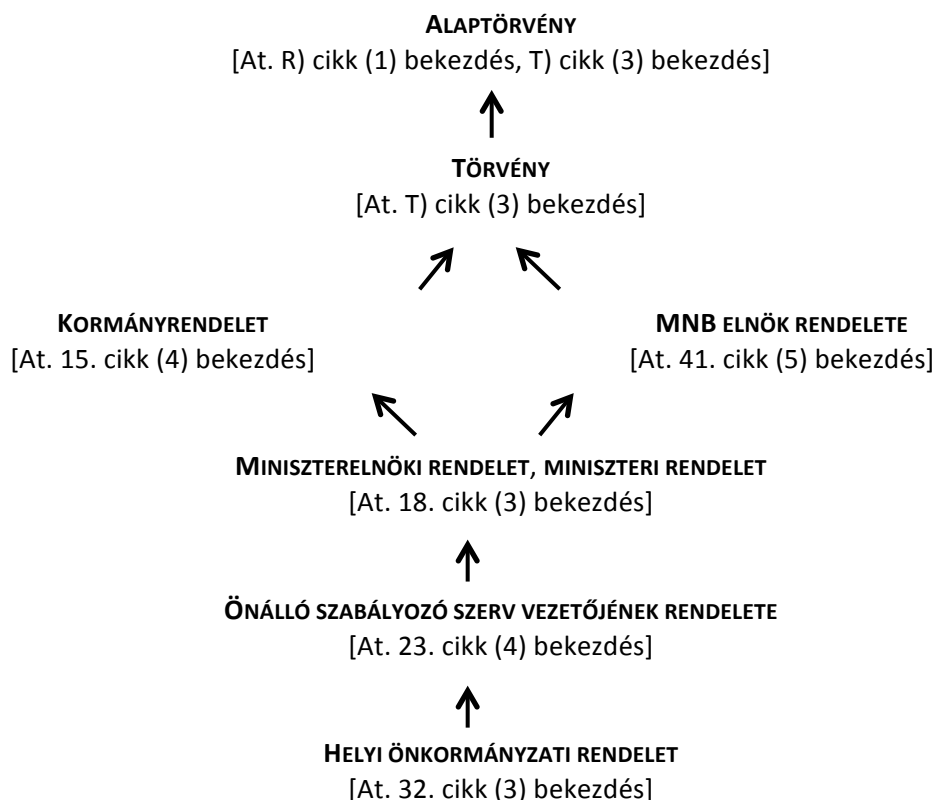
ALAPTÖRVÉNY
[At. R) cikk (1) bekezdés, T) cikk (3) bekezdés]

TÖRVÉNY
[At. T) cikk (3) bekezdés]

KORMÁNYRENDELET
[At. 15. cikk (4) bekezdés]

MNB ELNÖK RENDELETE
[At. 41. cikk (5) bekezdés]

MINISZTERELNÖKI RENDELET, MINISZTERI RENDELET
[At. 18. cikk (3) bekezdés]

ÖNÁLLÓ SZABÁLYOZÓ SZERV VEZETŐJÉNEK RENDELETE
[At. 23. cikk (4) bekezdés]

HELYI ÖNKORMÁNYZATI RENDELET
[At. 32. cikk (3) bekezdés]